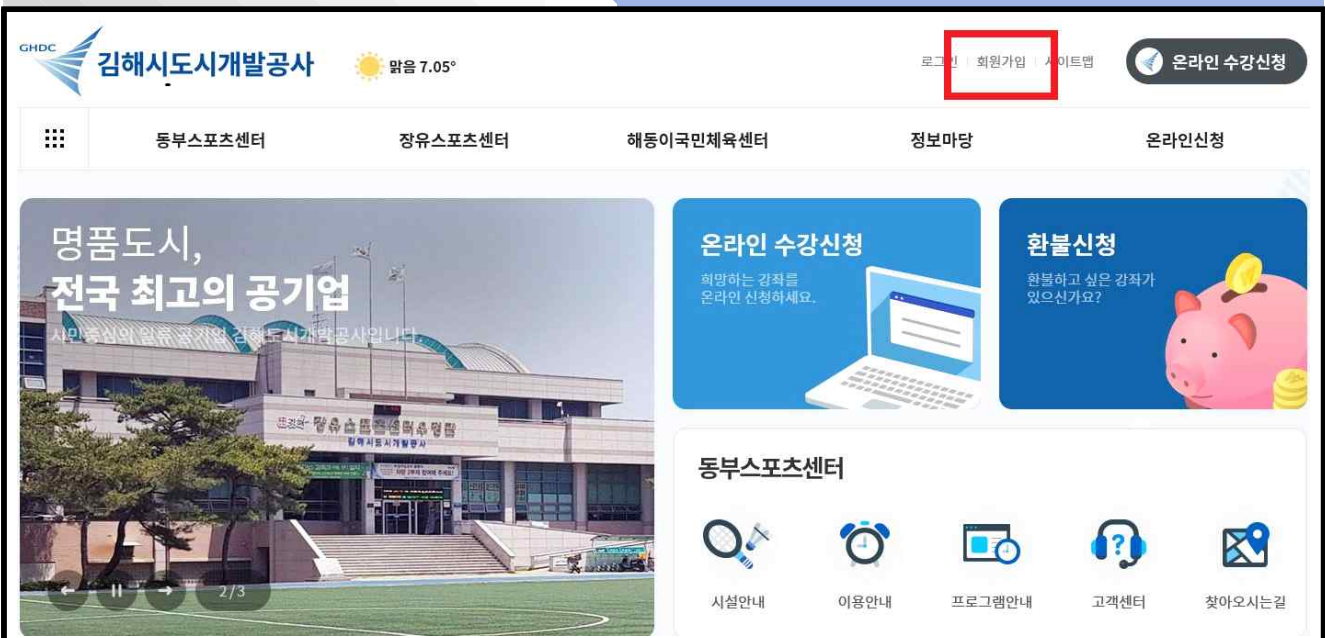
GHDC 김해시도시개발공사

맑음 7.05°

로그인 | 회원가입 | 사이트맵

온라인 수강신청

동부스포츠센터 장유스포츠센터 해동이국민체육센터 정보마당 온라인신청

명품도시,
전국 최고의 공기업

시민중심의 일류 공기업 김해도시개발공사입니다

장유스포츠센터수영장
김해시도시개발공사

2/3

온라인 수강신청
희망하는 강좌를 온라인 신청하세요.

환불신청
환불하고 싶은 강좌가 있으신가요?

동부스포츠센터

시설안내 이용안내 프로그램안내 고객센터 찾아오시는길